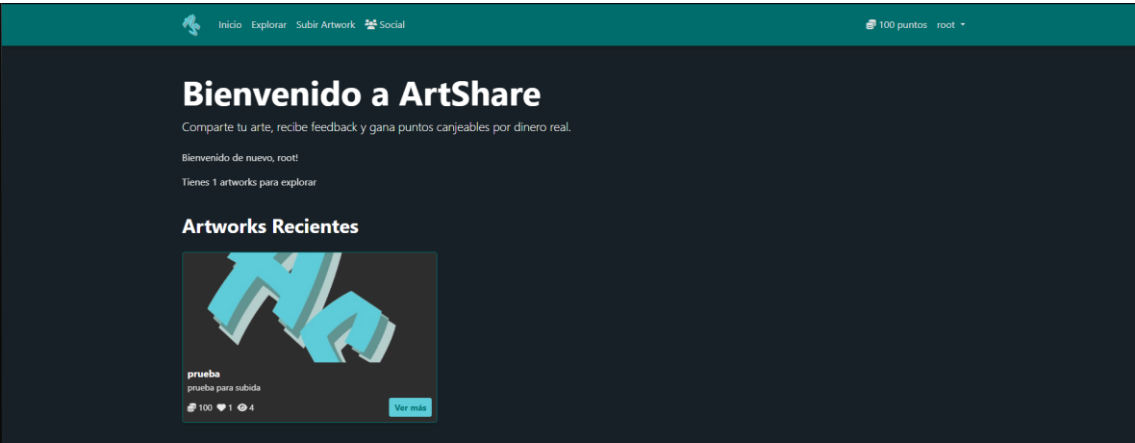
Inicio Explorar Subir Artwork Social

100 puntos root

# Bienvenido a ArtShare

Comparte tu arte, recibe feedback y gana puntos canjeables por dinero real.

Bienvenido de nuevo, root!

Tienes 1 artworks para explorar

## Artworks Recientes

prueba

prueba para subida

100 1 4

Ver más